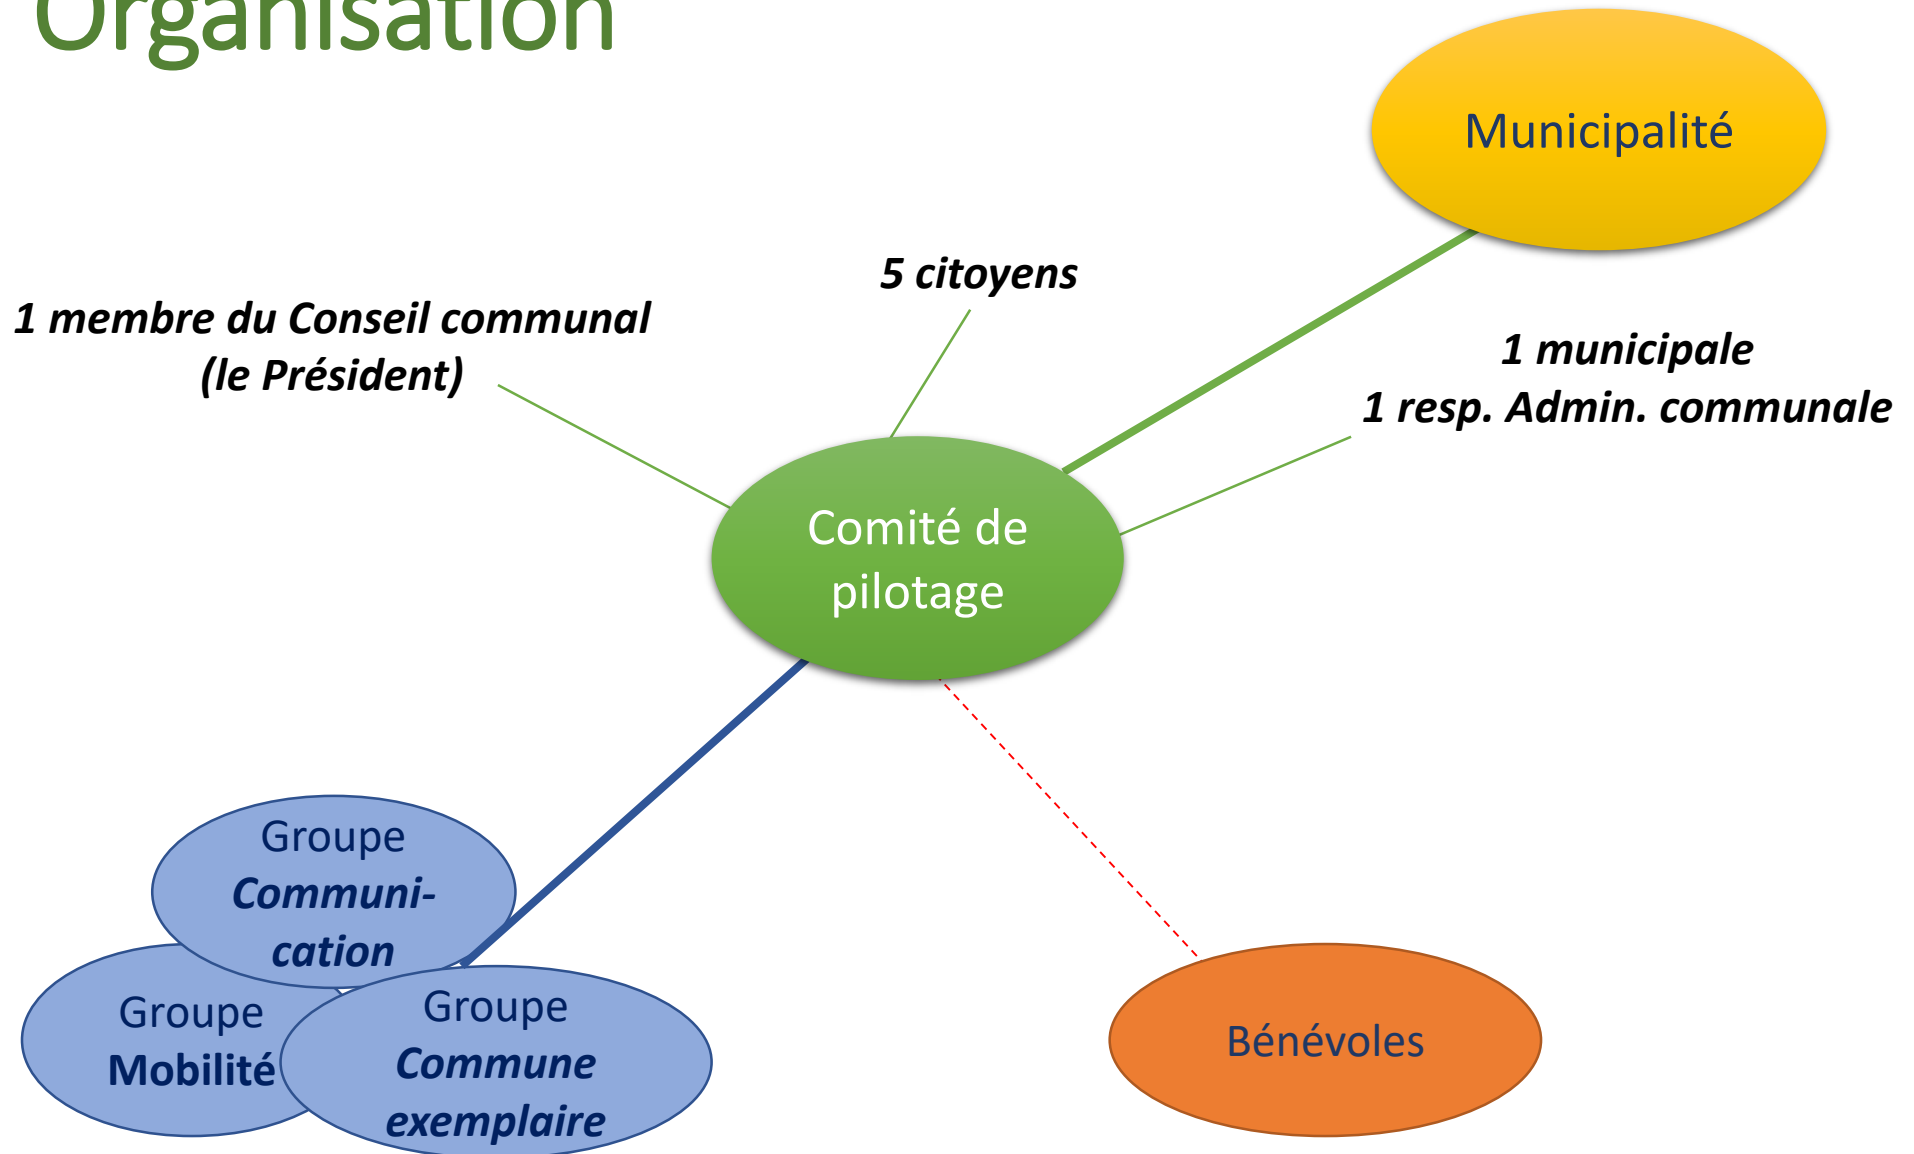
Organisation

Municipalité

5 citoyens

1 membre du Conseil communal (le Président)

1 municipale
1 resp. Admin. communale

Comité de pilotage

Groupe Communication

Groupe Mobilité

Groupe Commune exemplaire

Bénévoles